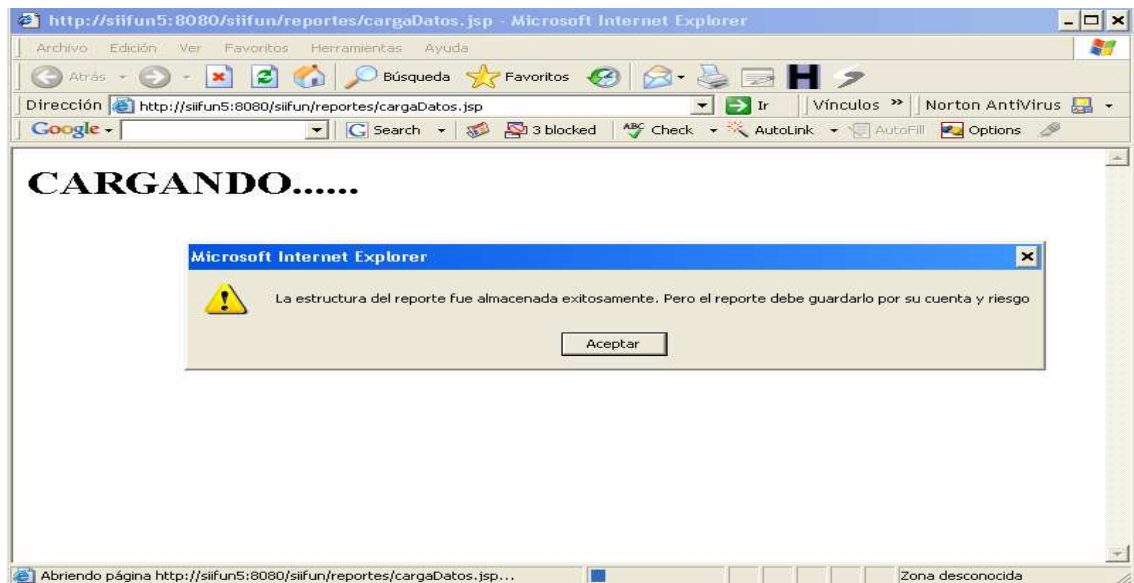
http://siifun5:8080/siifun/reportes/cargaDatos.jsp - Microsoft Internet Explorer

Archivo Edición Ver Favoritos Herramientas Ayuda

Atrás Búsqueda Favoritos

Dirección http://siifun5:8080/siifun/reportes/cargaDatos.jsp Ir Vínculos » Norton AntiVirus

Google Search 3 blocked Check AutoLink AutoFill Options

CARGANDO......

Microsoft Internet Explorer

La estructura del reporte fue almacenada exitosamente. Pero el reporte debe guardarlo por su cuenta y riesgo

Aceptar

Abriendo página http://siifun5:8080/siifun/reportes/cargaDatos.jsp...

Zona desconocida